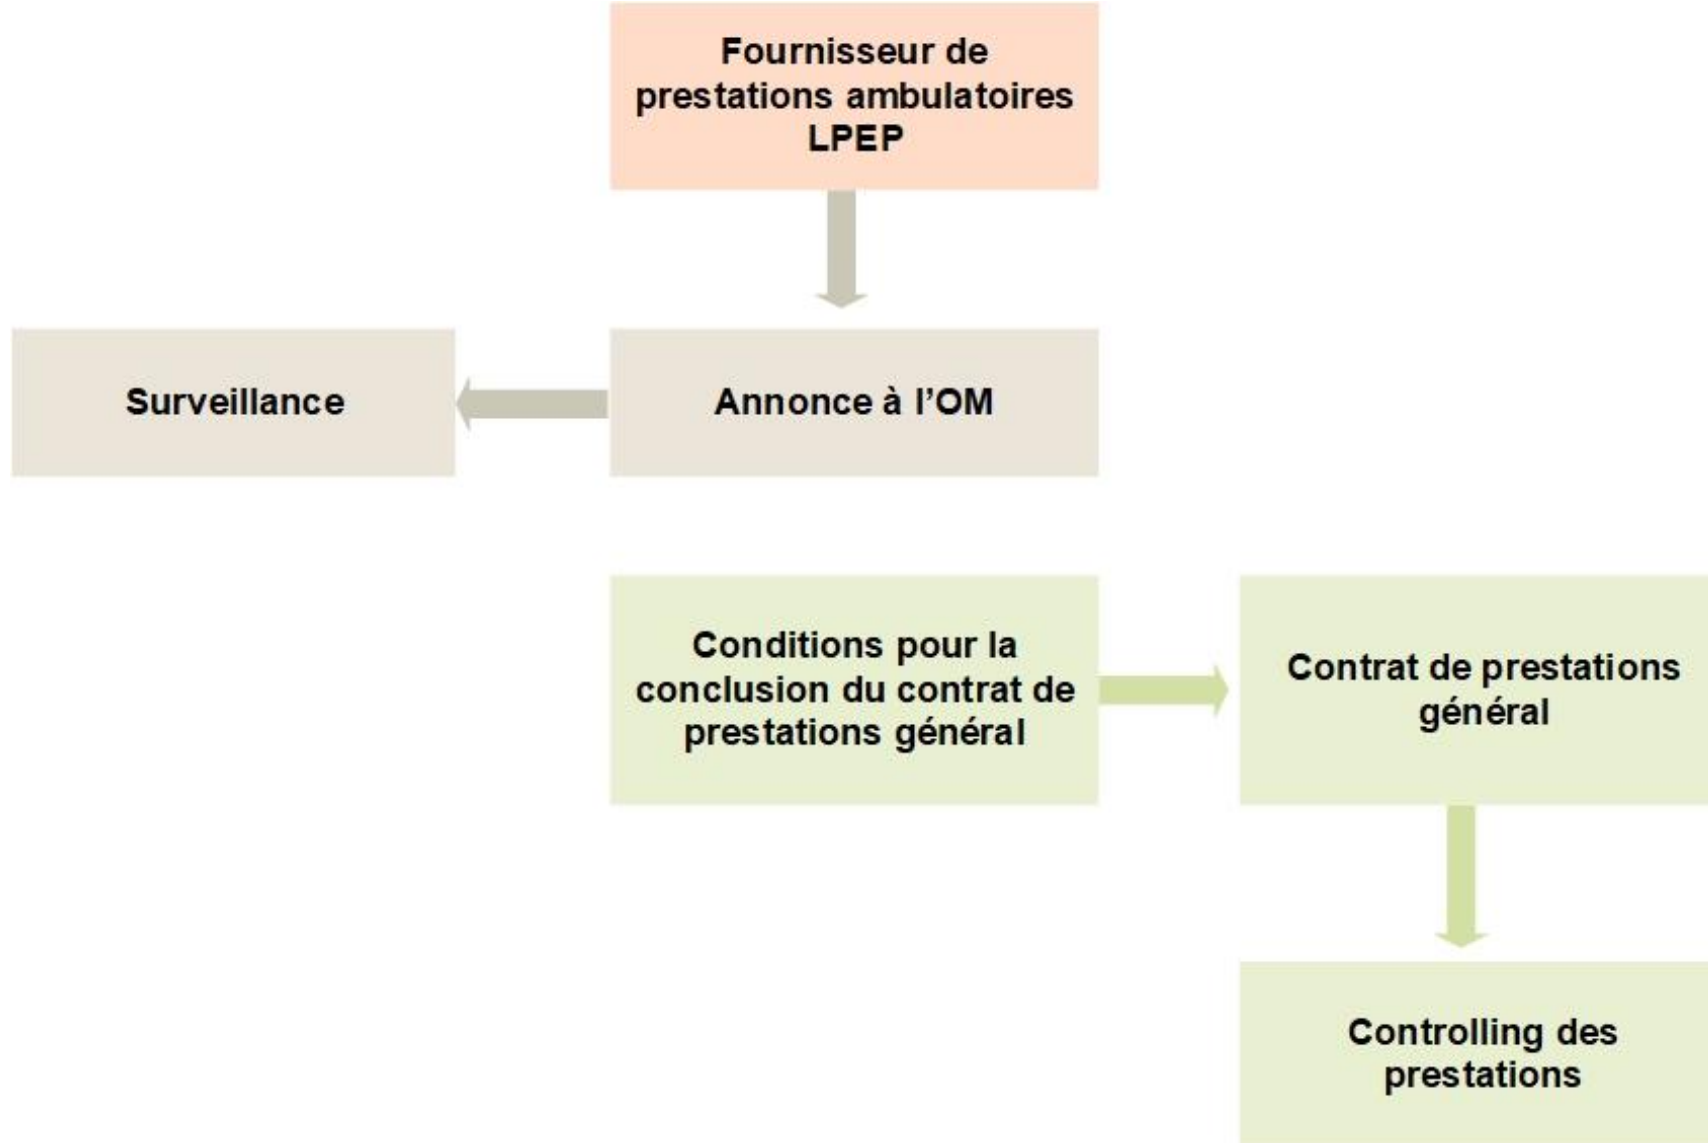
Fournisseur de prestations ambulatoires LPEP

Surveillance

Annonce à l’OM

Conditions pour la conclusion du contrat de prestations général

Contrat de prestations général

Controlling des prestations